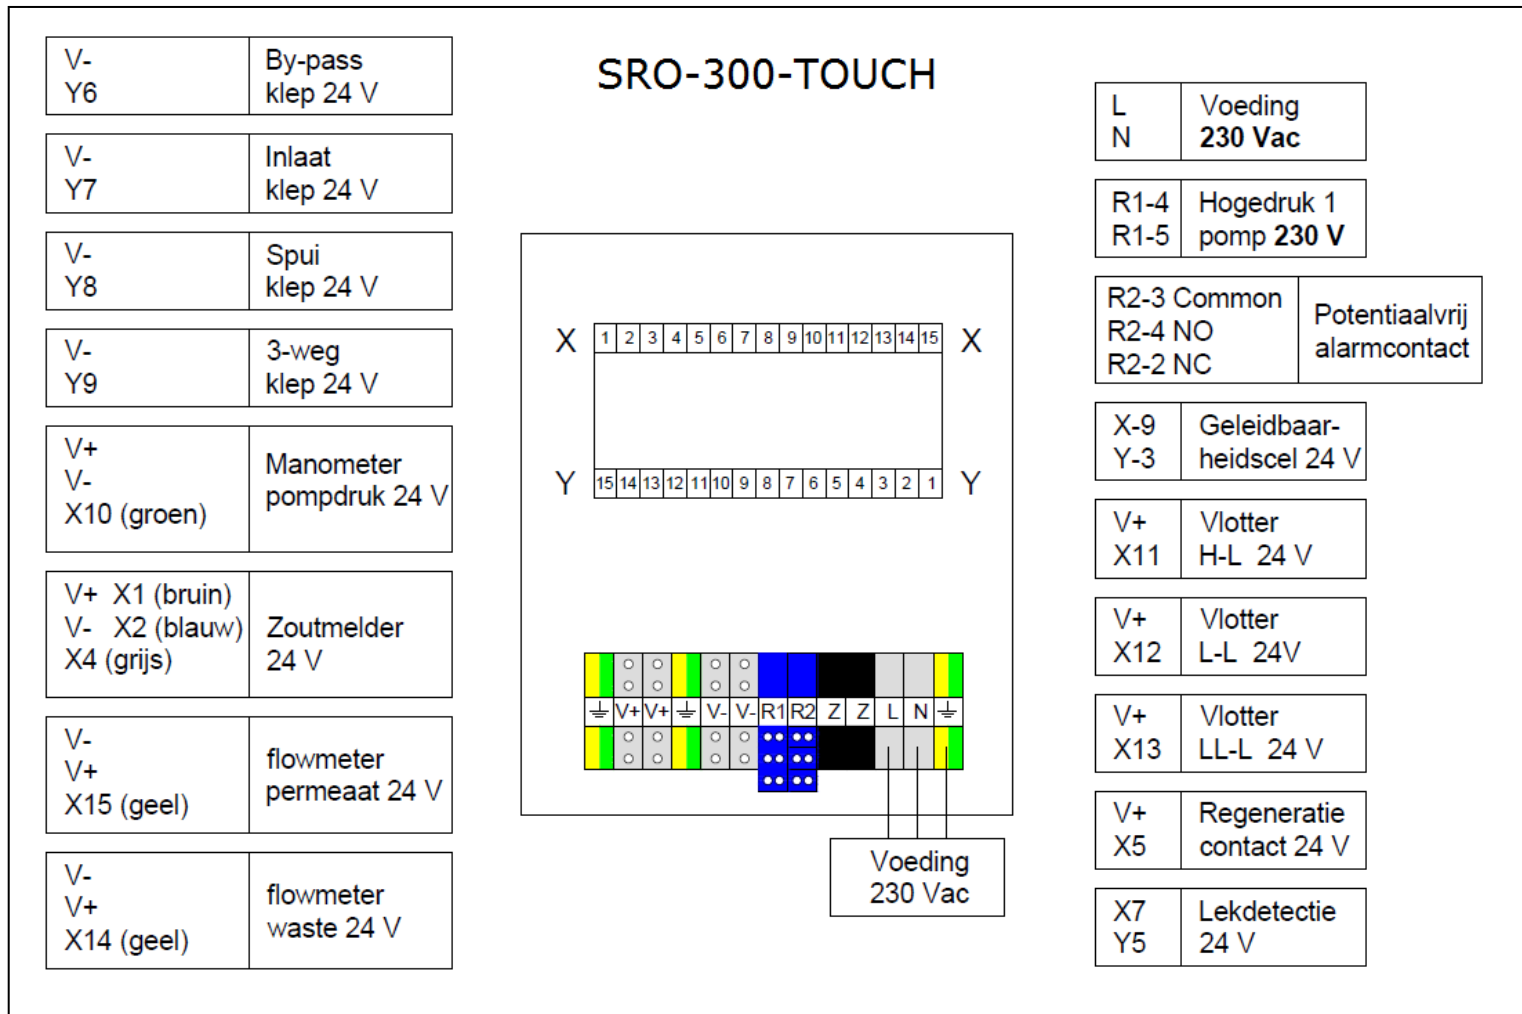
SRO-300-TOUCH

| V- Y6 | By-pass klep 24 V |
|---|---|

| V- Y7 | Inlaat klep 24 V |
|---|---|

| V- Y8 | Spui klep 24 V |
|---|---|

| V- Y9 | 3-weg klep 24 V |
|---|---|

| V+ V- X10 (groen) | Manometer pompdruk 24 V |
|---|---|

| V+ X1 (bruin) V- X2 (blauw) X4 (grijs) | Zoutmelder 24 V |
|---|---|

| V- V+ X15 (geel) | flowmeter permeaat 24 V |
|---|---|

| V- V+ X14 (geel) | flowmeter waste 24 V |
|---|---|

X 1 2 3 4 5 6 7 8 9 10 11 12 13 14 15 X

Y 15 14 13 12 11 10 9 8 7 6 5 4 3 2 1 Y

⏚ V+ V+ ⏚ V- V- R1 R2 Z Z L N ⏚

Voeding 230 Vac

| L N | Voeding **230 Vac** |
|---|---|

| R1-4 R1-5 | Hogedruk 1 pomp **230 V** |
|---|---|

| R2-3 Common R2-4 NO R2-2 NC | Potentiaalvrij alarmcontact |
|---|---|

| X-9 Y-3 | Geleidbaar-heidscel 24 V |
|---|---|

| V+ X11 | Vlotter H-L 24 V |
|---|---|

| V+ X12 | Vlotter L-L 24V |
|---|---|

| V+ X13 | Vlotter LL-L 24 V |
|---|---|

| V+ X5 | Regeneratie contact 24 V |
|---|---|

| X7 Y5 | Lekdetectie 24 V |
|---|---|